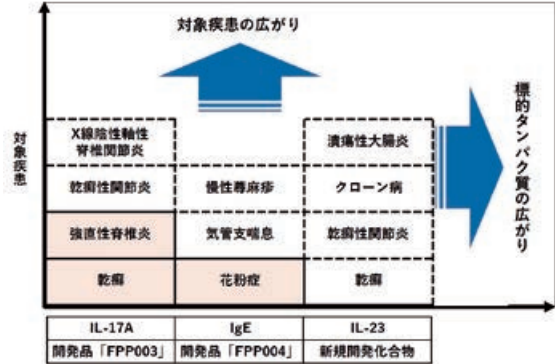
対象疾患の広がり

対象疾患

| X線陰性軸性脊椎関節炎 | | 潰瘍性大腸炎 |
|---|---|---|
| 乾癬性関節炎 | 慢性蕁麻疹 | クローン病 |
| 強直性脊椎炎 | 気管支喘息 | 乾癬性関節炎 |
| 乾癬 | 花粉症 | 乾癬 |

標的タンパク質の広がり

| IL-17A | IgE | IL-23 |
|---|---|---|
| 開発品「FPP003」 | 開発品「FPP004」 | 新規開発化合物 |